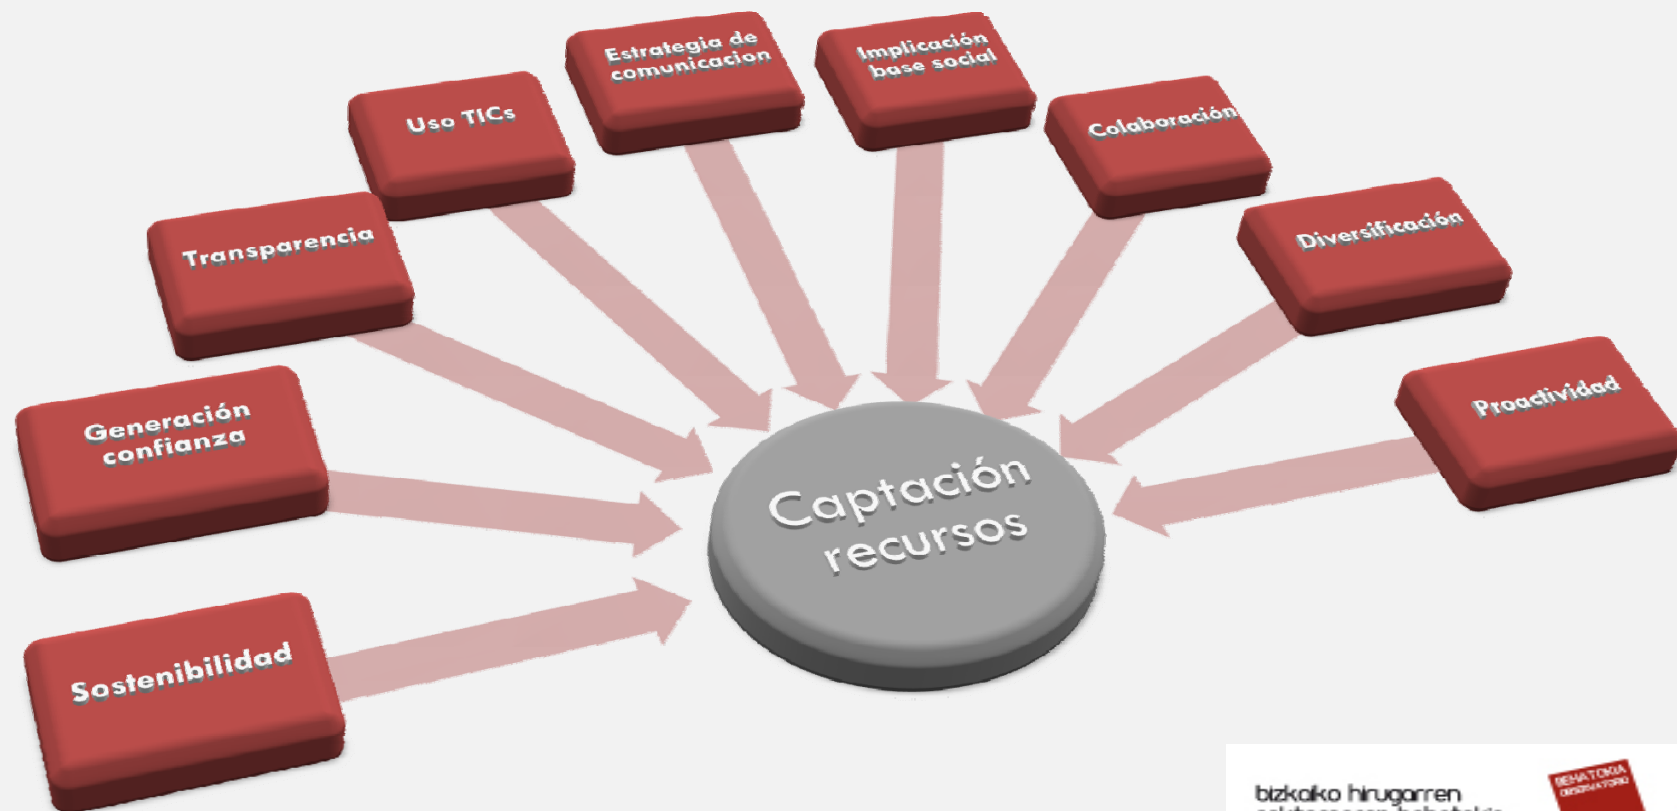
Estrategia de comunicacion

Implicación base social

Uso TICs

Colaboración

Transparencia

Diversificación

Generación confianza

Proactividad

Captación recursos

Sostenibilidad

bizkaiko hirugarren
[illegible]

BEHATOKIA OBSERVATORIO